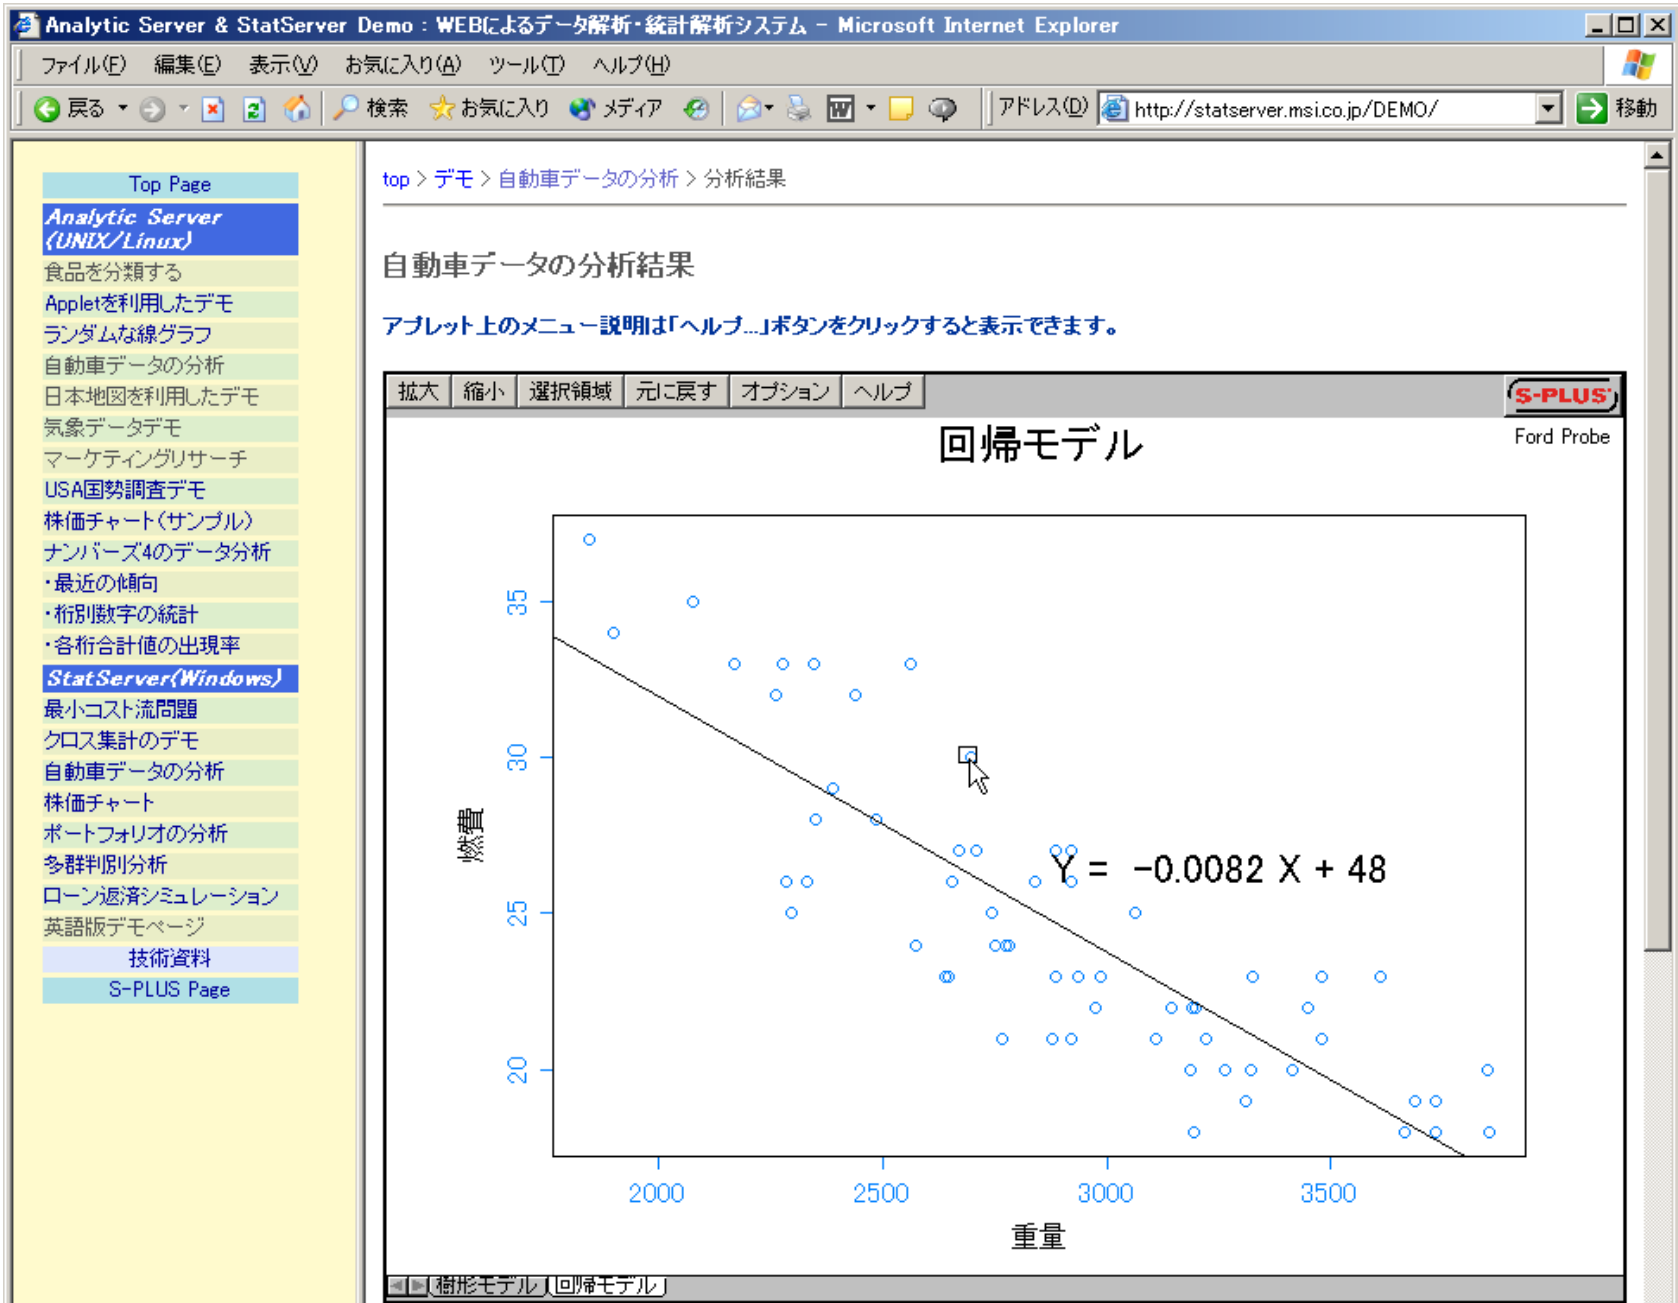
Analytic Server & StatServer Demo : WEBによるデータ解析・統計解析システム - Microsoft Internet Explorer

ファイル(F) 編集(E) 表示(V) お気に入り(A) ツール(T) ヘルプ(H)

戻る 検索 お気に入り メディア アドレス(D) http://statserver.msi.co.jp/DEMO/ 移動

Top Page
Analytic Server (UNIX/Linux)
食品を分類する
Appletを利用したデモ
ランダムな線グラフ
自動車データの分析
日本地図を利用したデモ
気象データデモ
マーケティングリサーチ
USA国勢調査デモ
株価チャート(サンプル)
ナンバーズ4のデータ分析
・最近の傾向
・桁別数字の統計
・各桁合計値の出現率
StatServer(Windows)
最小コスト流問題
クロス集計のデモ
自動車データの分析
株価チャート
ポートフォリオの分析
多群判別分析
ローン返済シミュレーション
英語版デモページ
技術資料
S-PLUS Page

top > デモ > 自動車データの分析 > 分析結果

自動車データの分析結果

アプレット上のメニュー説明は「ヘルプ...」ボタンをクリックすると表示できます。

拡大 縮小 選択領域 元に戻す オプション ヘルプ S-PLUS

回帰モデル

Ford Probe

Y = -0.0082 X + 48

燃費

20 25 30 35

2000 2500 3000 3500

重量

樹形モデル 回帰モデル